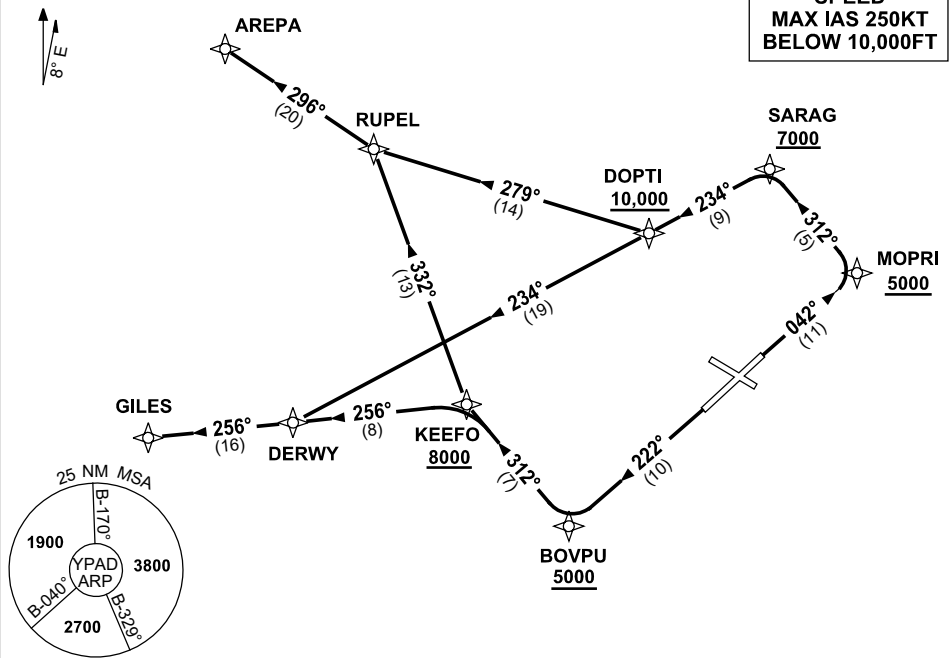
SPEED
MAX IAS 250KT
BELOW 10,000FT

8° E

AREPA

296°
(20)

RUPEL

279°
(14)

DOPTI
10,000

234°
(9)

SARAG
7000

312°
(5)

MOPRI
5000

332°
(13)

234°
(19)

042°
(11)

GILES

256°
(16)

DERWY

256°
(8)

KEEFO
8000

312°
(7)

222°
(10)

BOVPU
5000

25 NM MSA
B-170°
1900
3800
YPAD
ARP
B-040°
B-329°
2700